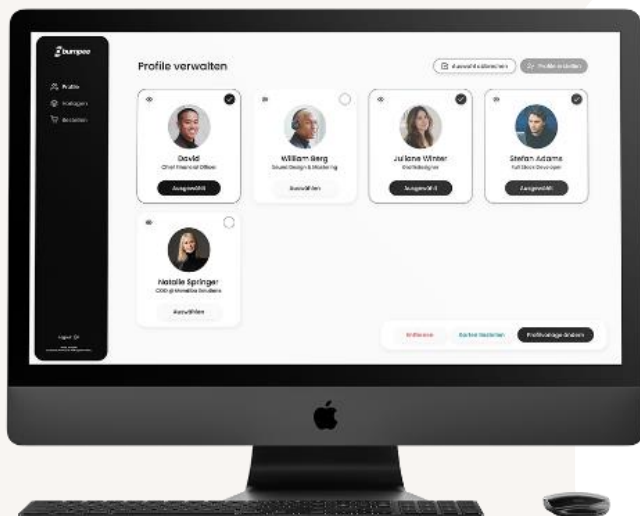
bumpee

Profile

Vorlagen

Bestellen

Profile verwalten

Auswahl aufheben

Profile erstellen

David
Chief Financial Officer
Ausgewählt

William Berg
Sound Design & Mastering
Auswählen

Juliane Winter
Grafikdesigner
Ausgewählt

Stefan Adams
Full Stack Developer
Ausgewählt

Natalie Springer
CEO @ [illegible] Solutions
Auswählen

Logout

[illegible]

Entfernen

Daten bearbeiten

Profilvorlage ändern